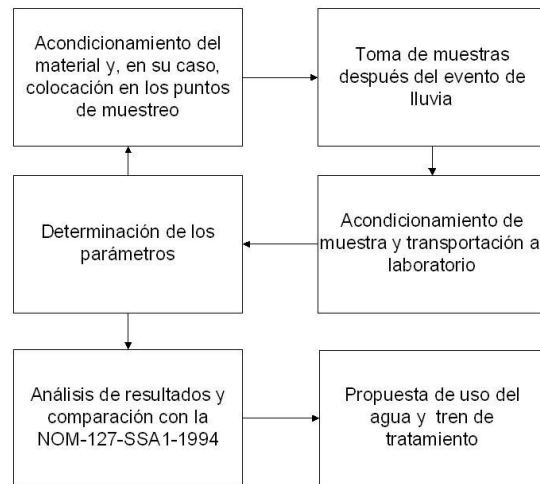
Acondicionamiento del material y, en su caso, colocación en los puntos de muestreo

Toma de muestras después del evento de lluvia

Acondicionamiento de muestra y transportación a laboratorio

Determinación de los parámetros

Análisis de resultados y comparación con la NOM-127-SSA1-1994

Propuesta de uso del agua y tren de tratamiento